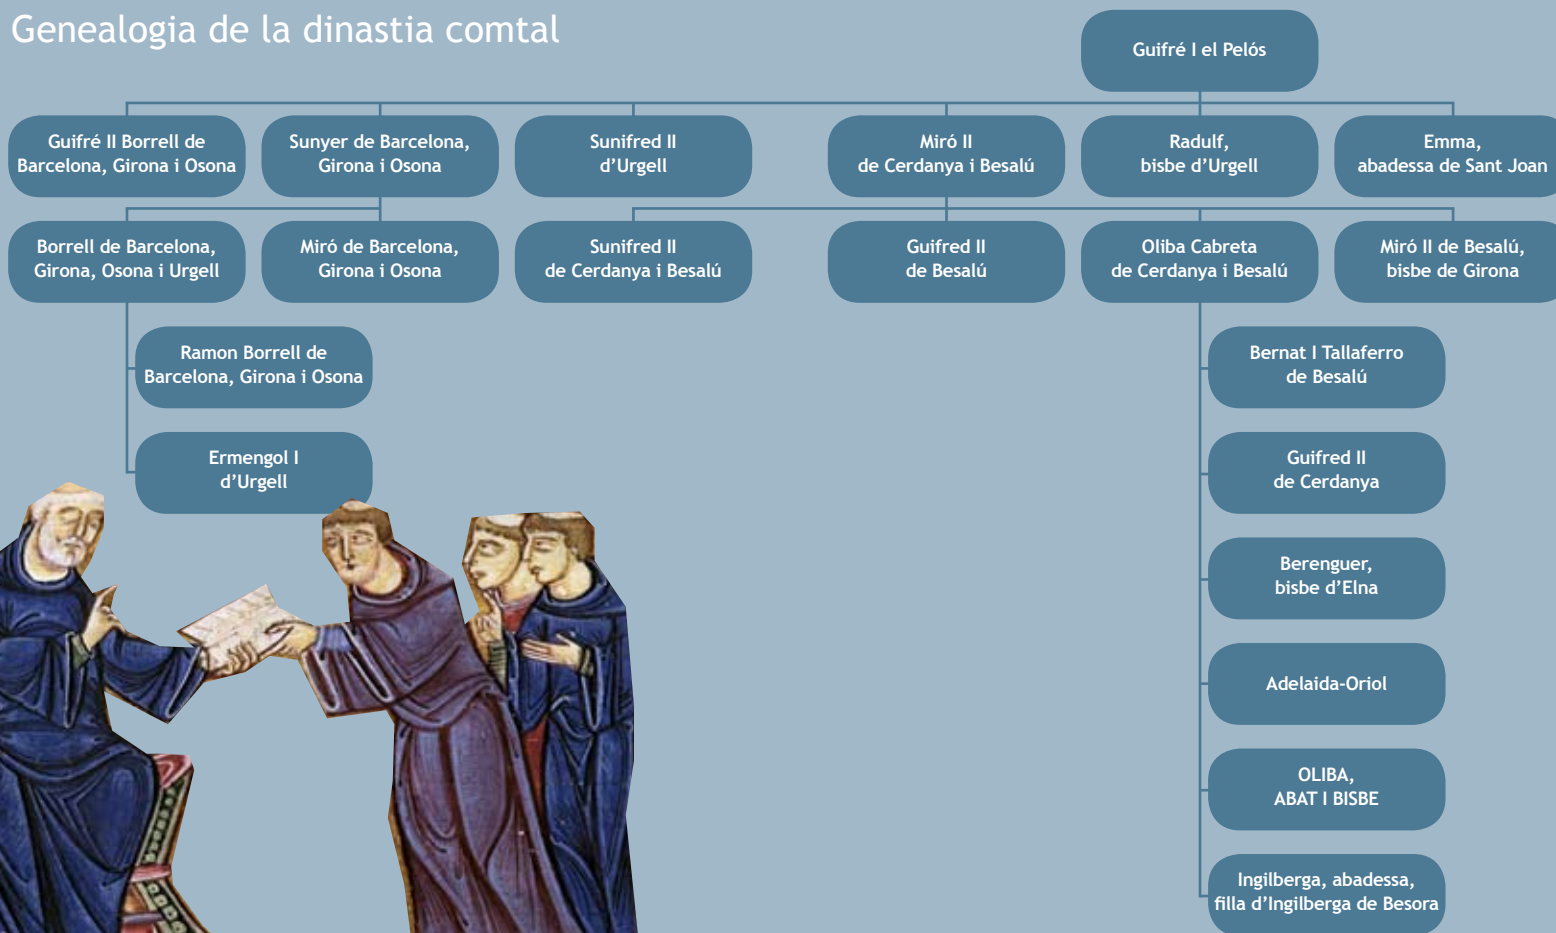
Genealogia de la dinastia comtal

Guifré I el Pelós

Guifré II Borrell de Barcelona, Girona i Osona

Sunyer de Barcelona, Girona i Osona

Sunifred II d'Urgell

Miró II de Cerdanya i Besalú

Radulf, bisbe d'Urgell

Emma, abadessa de Sant Joan

Borrell de Barcelona, Girona, Osona i Urgell

Miró de Barcelona, Girona i Osona

Sunifred II de Cerdanya i Besalú

Guifred II de Besalú

Oliba Cabreta de Cerdanya i Besalú

Miró II de Besalú, bisbe de Girona

Ramon Borrell de Barcelona, Girona i Osona

Ermengol I d'Urgell

Bernat I Tallaferro de Besalú

Guifred II de Cerdanya

Berenguer, bisbe d'Elna

Adelaida-Oriol

OLIBA, ABAT I BISBE

Ingilberga, abadessa, filla d'Ingilberga de Besora